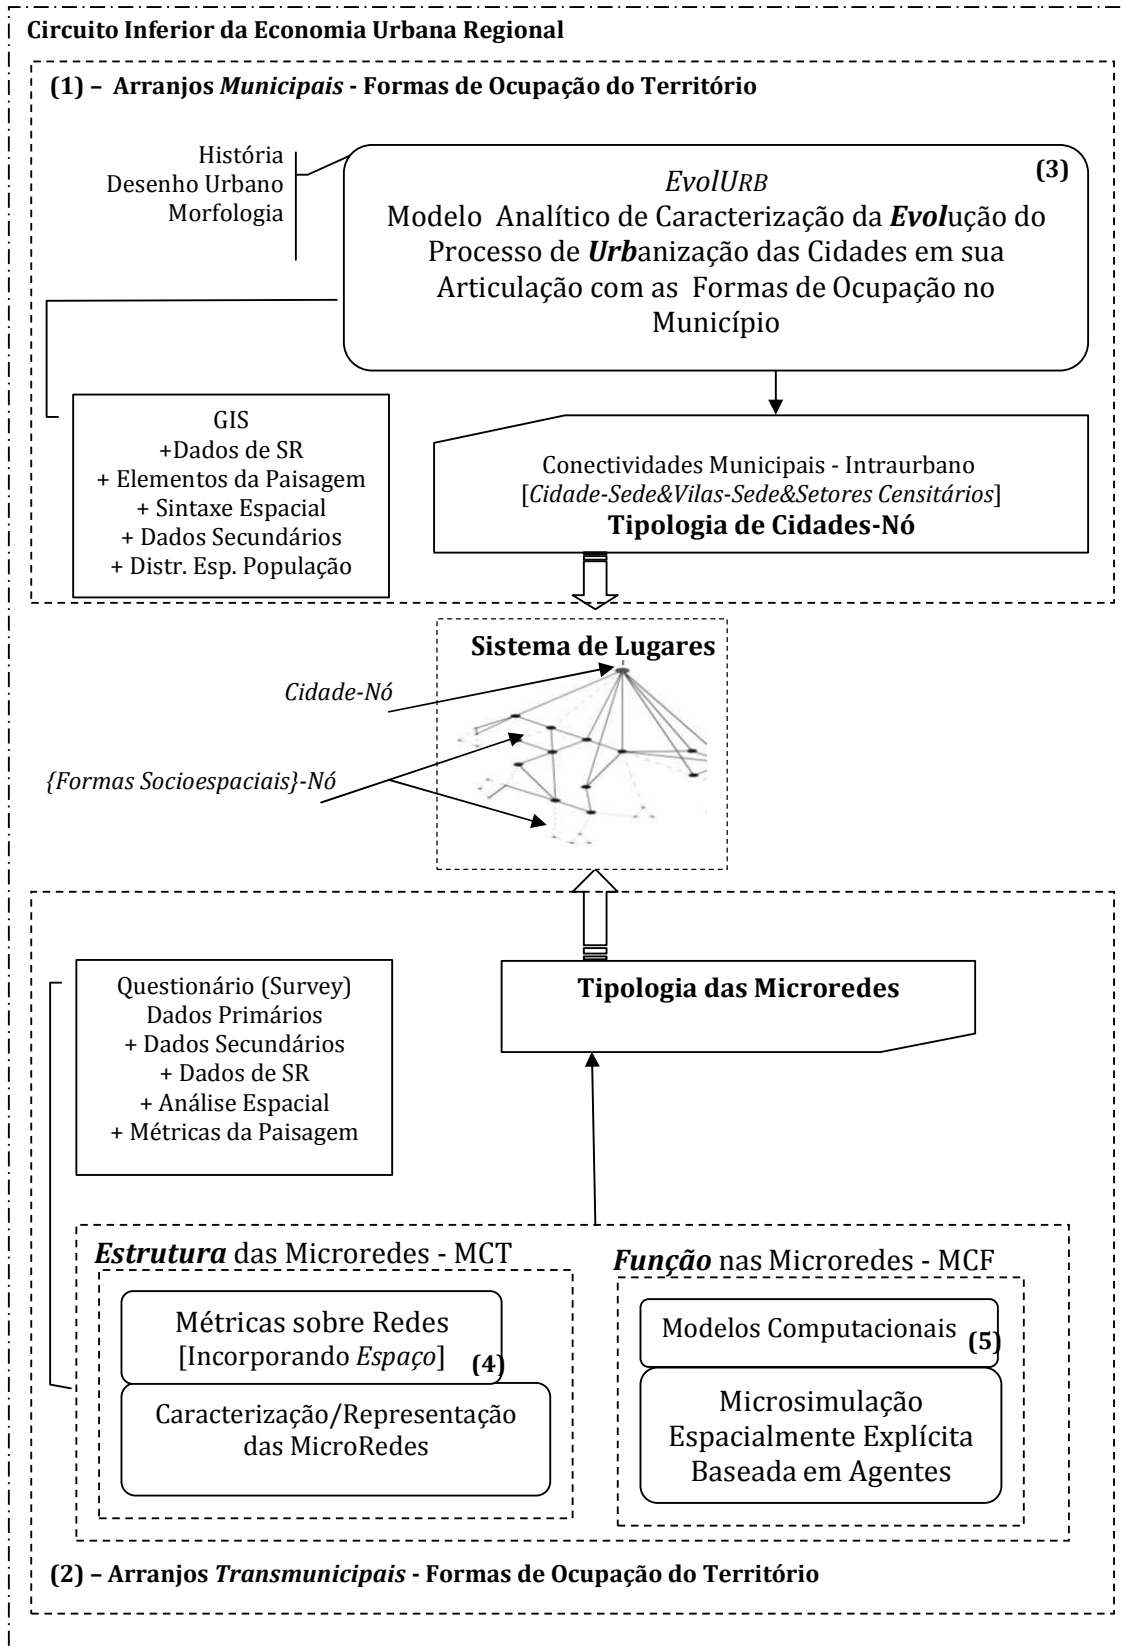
Circuito Inferior da Economia Urbana Regional

(1) – Arranjos *Municipais* - Formas de Ocupação do Território

História
Desenho Urbano
Morfologia

(3)
*EvolURB*
Modelo Analítico de Caracterização da ***Evol***ução do Processo de ***Urb***anização das Cidades em sua Articulação com as Formas de Ocupação no Município

GIS
+Dados de SR
+ Elementos da Paisagem
+ Sintaxe Espacial
+ Dados Secundários
+ Distr. Esp. População

Conectividades Municipais - Intraurbano
[*Cidade-Sede&Vilas-Sede&Setores Censitários*]
**Tipologia de Cidades-Nó**

**Sistema de Lugares**

*Cidade-Nó*

*{Formas Socioespaciais}-Nó*

Questionário (Survey)
Dados Primários
+ Dados Secundários
+ Dados de SR
+ Análise Espacial
+ Métricas da Paisagem

**Tipologia das Microredes**

***Estrutura*** das Microredes - MCT

Métricas sobre Redes
[Incorporando *Espaço*]
(4)

Caracterização/Representação das MicroRedes

***Função*** nas Microredes - MCF

Modelos Computacionais
(5)

Microsimulação
Espacialmente Explícita
Baseada em Agentes

(2) – Arranjos *Transmunicipais* - Formas de Ocupação do Território